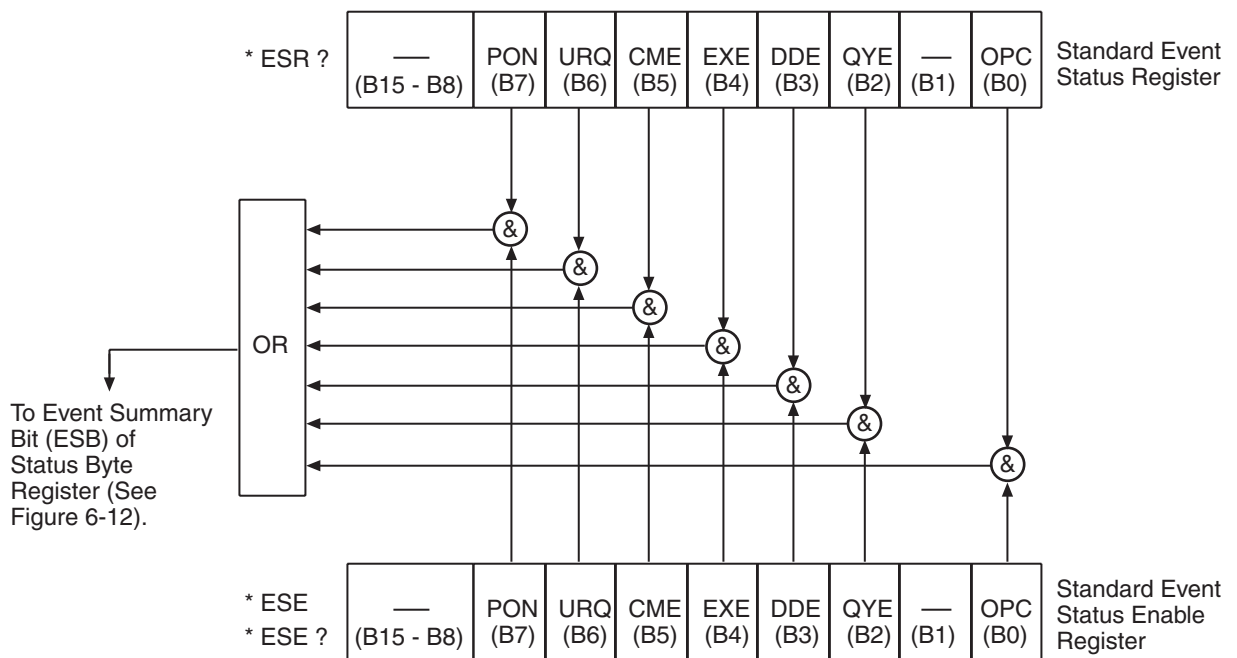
* ESR ?

| — (B15 - B8) | PON (B7) | URQ (B6) | CME (B5) | EXE (B4) | DDE (B3) | QYE (B2) | — (B1) | OPC (B0) |
|---|---|---|---|---|---|---|---|---|

Standard Event Status Register

&
&
&
&
&
&
&

OR

To Event Summary Bit (ESB) of Status Byte Register (See Figure 6-12).

* ESE
* ESE ?

| — (B15 - B8) | PON (B7) | URQ (B6) | CME (B5) | EXE (B4) | DDE (B3) | QYE (B2) | — (B1) | OPC (B0) |
|---|---|---|---|---|---|---|---|---|

Standard Event Status Enable Register